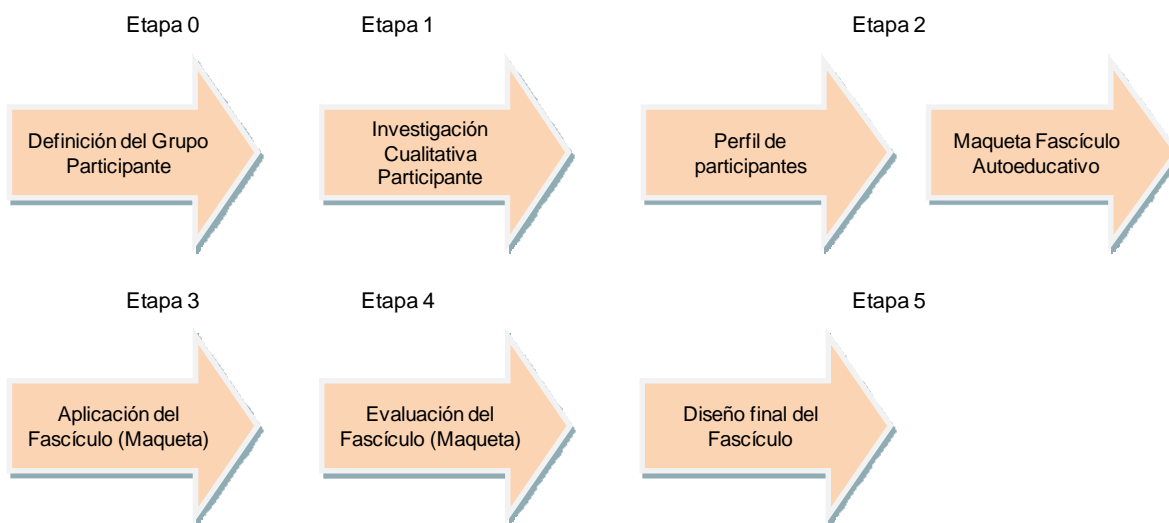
Etapa 0

Definición del Grupo Participante

Etapa 1

Investigación Cualitativa Participante

Etapa 2

Perfil de participantes

Maqueta Fascículo Autoeducativo

Etapa 3

Aplicación del Fascículo (Maqueta)

Etapa 4

Evaluación del Fascículo (Maqueta)

Etapa 5

Diseño final del Fascículo